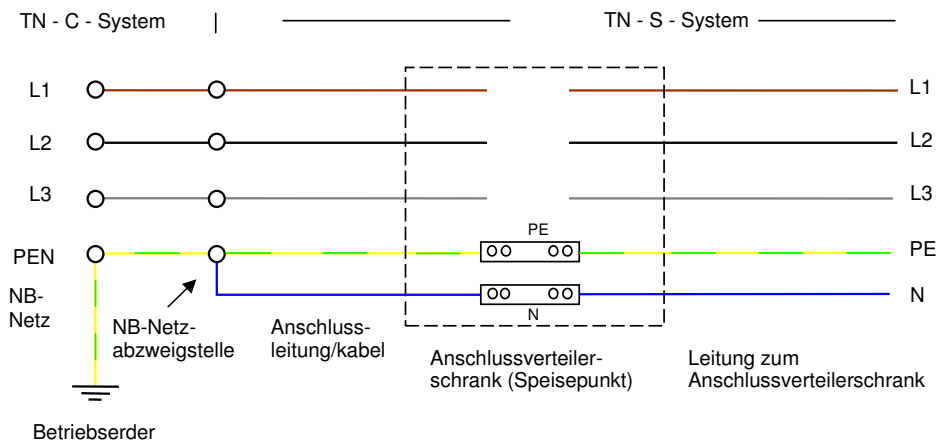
TN - C - System | TN - S - System

L1
L2
L3
PEN

L1
L2
L3
PE
N

PE
N

NB-Netz

NB-Netzabzweigstelle

Anschlussleitung/kabel

Anschlussverteilerschrank (Speisepunkt)

Leitung zum Anschlussverteilerschrank

Betriebserder